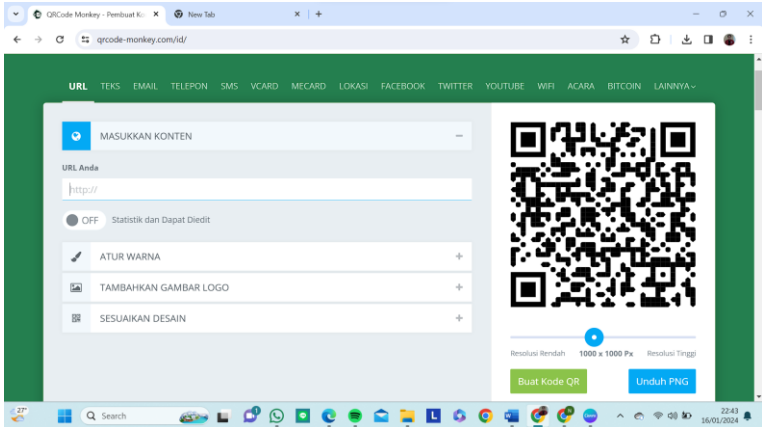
QRCode Monkey - Pembuat Ko ×
New Tab ×
+
qrcode-monkey.com/id/

URL TEKS EMAIL TELEPON SMS VCARD MECARD LOKASI FACEBOOK TWITTER YOUTUBE WIFI ACARA BITCOIN LAINNYA

MASUKKAN KONTEN −

URL Anda

http://

OFF Statistik dan Dapat Diedit

ATUR WARNA +

TAMBAHKAN GAMBAR LOGO +

SESUAIKAN DESAIN +

Resolusi Rendah 1000 x 1000 Px Resolusi Tinggi

Buat Kode QR

Unduh PNG

27°

Search

22:43
16/01/2024